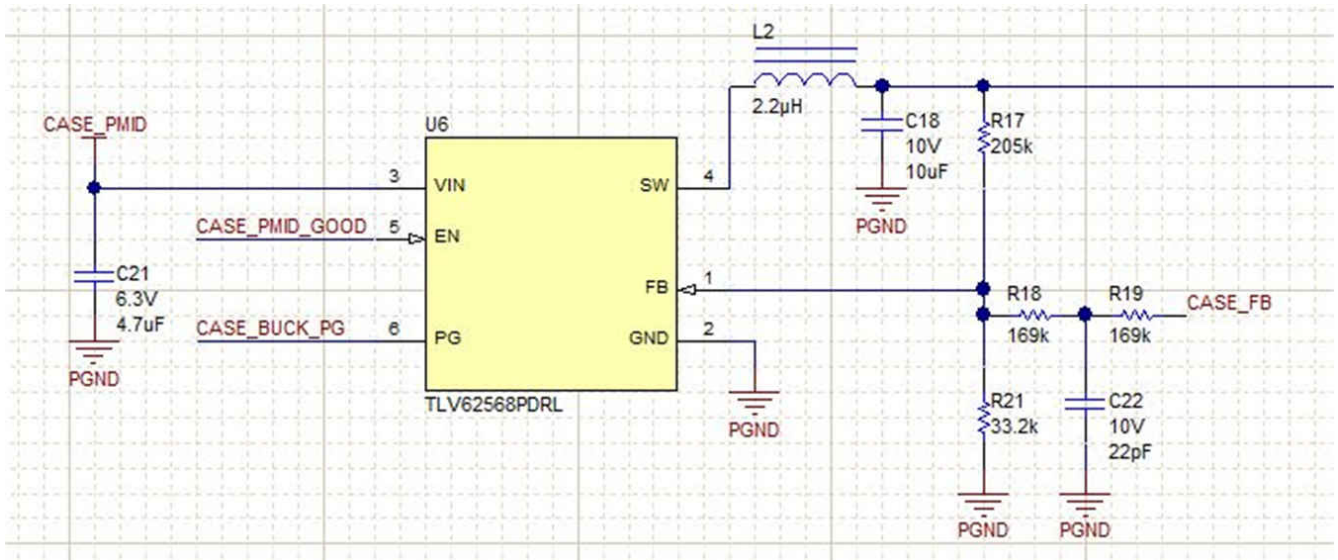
L2
2.2µH

CASE_PMID

U6

3 VIN
SW 4

C18
10V
10uF

R17
205k

PGND

CASE_PMID_GOOD
5 EN

C21
6.3V
4.7uF

FB 1

R18
169k

R19
169k

CASE_FB

CASE_BUCK_PG
6 PG
GND 2

PGND

TLV62568PDRL

PGND

R21
33.2k

C22
10V
22pF

PGND

PGND